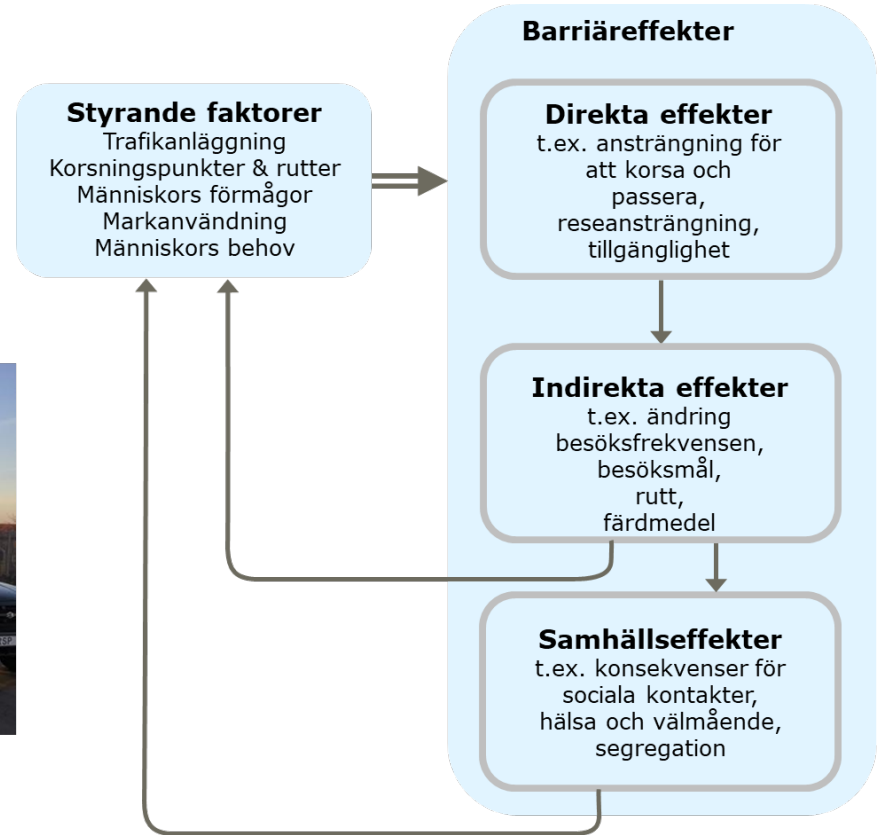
Styrande faktorer
Trafikanläggning
Korsningspunkter & rutter
Människors förmågor
Markanvändning
Människors behov

Barriäreffekter

Direkta effekter
t.ex. ansträngning för att korsa och passera, reseansträngning, tillgänglighet

Indirekta effekter
t.ex. ändring besöksfrekvensen, besöksmål, rutt, färdmedel

Samhällseffekter
t.ex. konsekvenser för sociala kontakter, hälsa och välmående, segregation